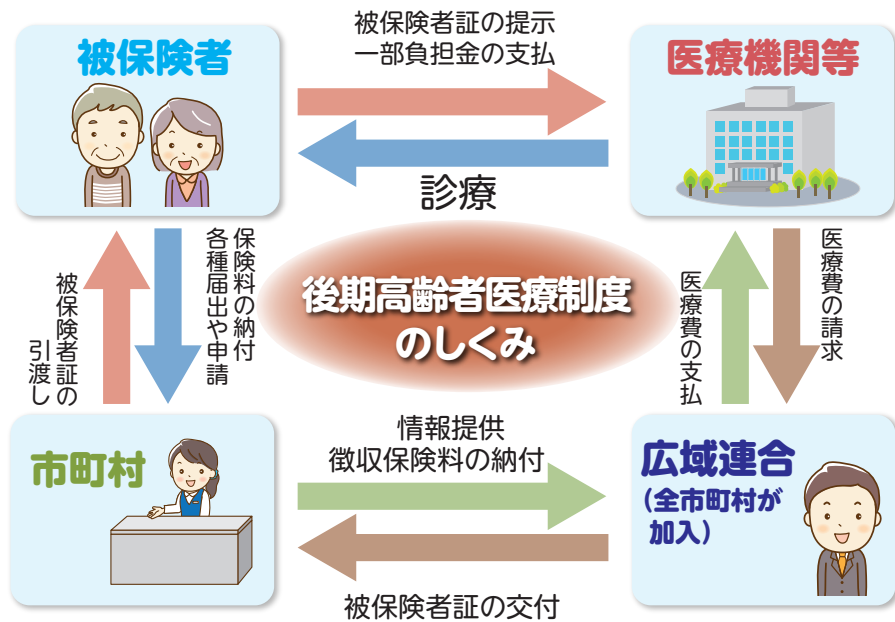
被保険者

被保険者証の提示
一部負担金の支払

医療機関等

診療

保険料の納付
各種届出や申請

被保険者証の引渡し

後期高齢者医療制度
のしくみ

医療費の請求

医療費の支払

市町村

情報提供
徴収保険料の納付

広域連合
（全市町村が加入）

被保険者証の交付